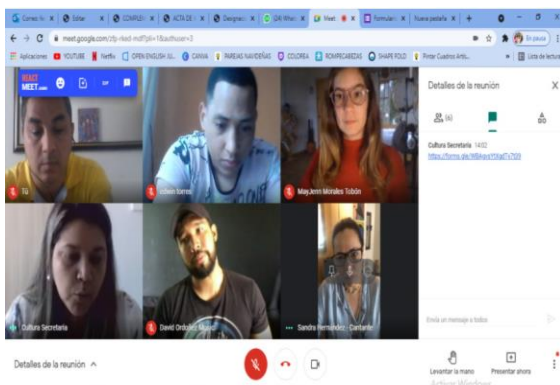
Correo N | Editar | COMPLE | ACTA DE | Designaci | GK Whats | Meet | Formulari | Nueva pestaña | +

meet.google.com/ztp-rkwd-mdf?pli=1&authuser=3

En pausa

Aplicaciones YOUTUBE Netflix OPEN ENGLISH SL CANVA PAREJAS NAVIDEÑAS COLOREA ROMPECABEZAS SHAPE FOLD Pintar Cuadros Artis... Lista de lectura

REACT MEET

TG

edwin torres

MayJenn Morales Tobón

Cultura Secretaria

David Ordoñez Muñoz

Sandra Fernández - Cantante

Detalles de la reunión

(6)

Cultura Secretaria 14:02
https://forms.gle/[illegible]

Envía un mensaje a todos

Detalles de la reunión ^

Levantar la mano

Presentar ahora

Activar Windows